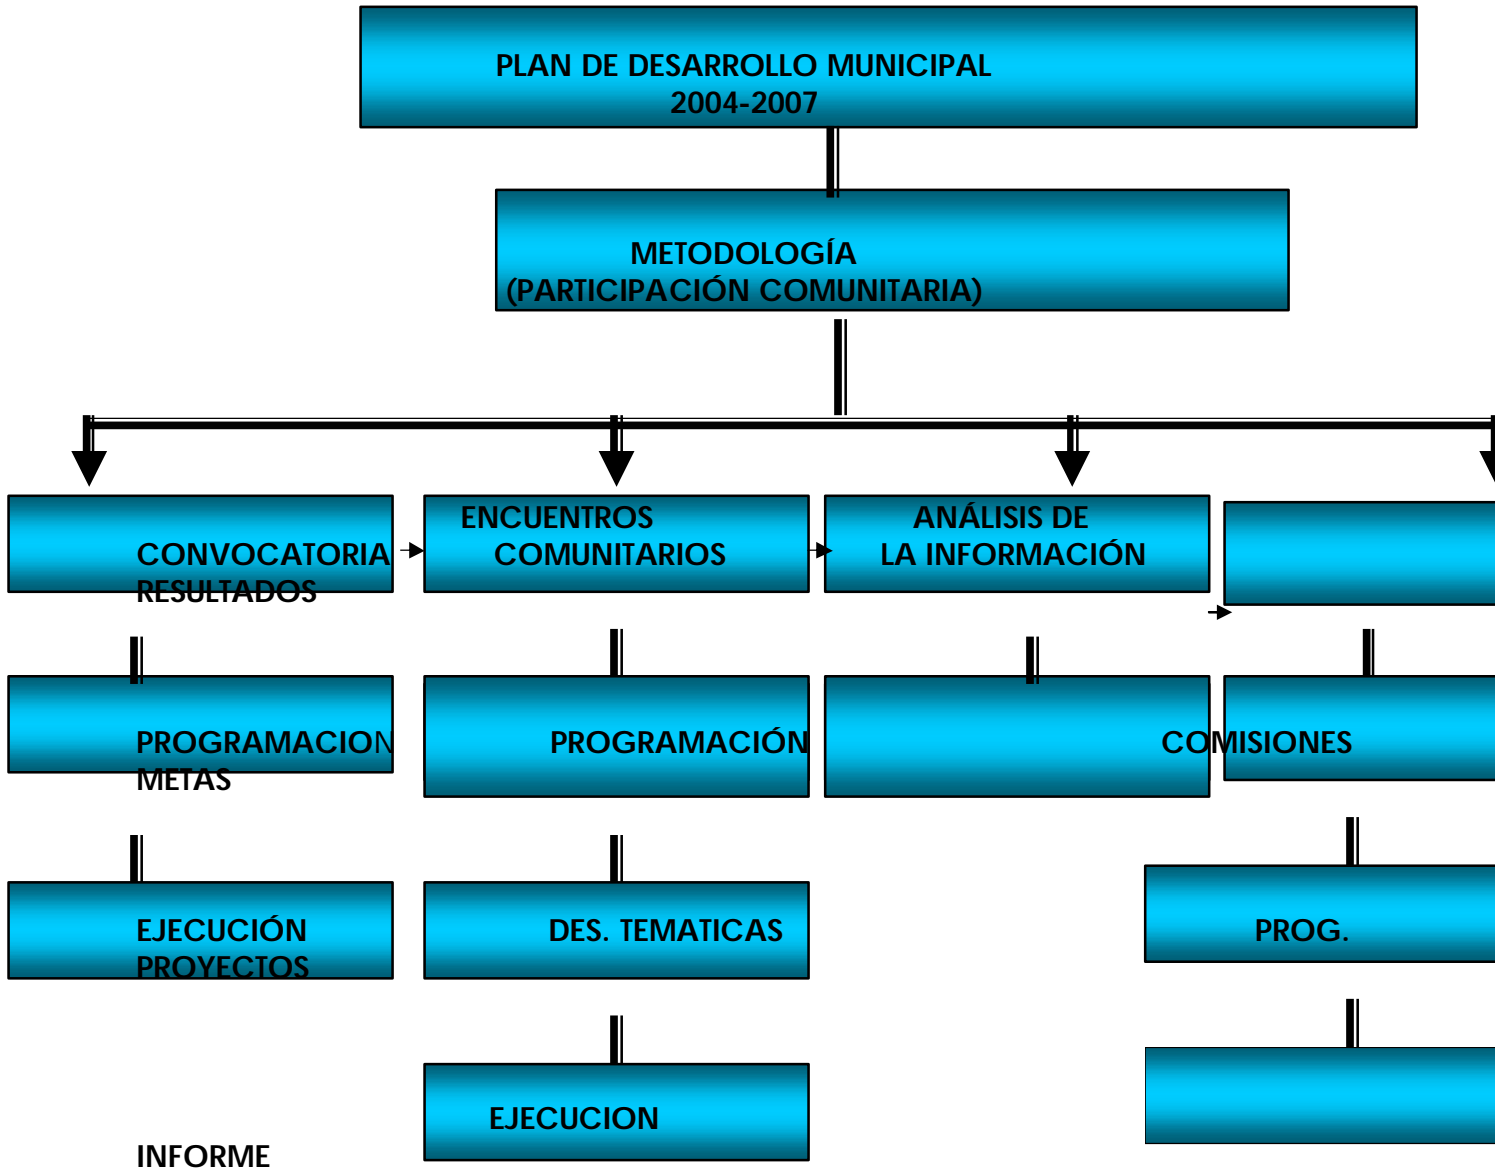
PLAN DE DESARROLLO MUNICIPAL
2004-2007

METODOLOGÍA
(PARTICIPACIÓN COMUNITARIA)

CONVOCATORIA
RESULTADOS

ENCUENTROS
COMUNITARIOS

ANÁLISIS DE
LA INFORMACIÓN

PROGRAMACION
METAS

PROGRAMACIÓN

COMISIONES

EJECUCIÓN
PROYECTOS

DES. TEMATICAS

PROG.

EJECUCION

INFORME